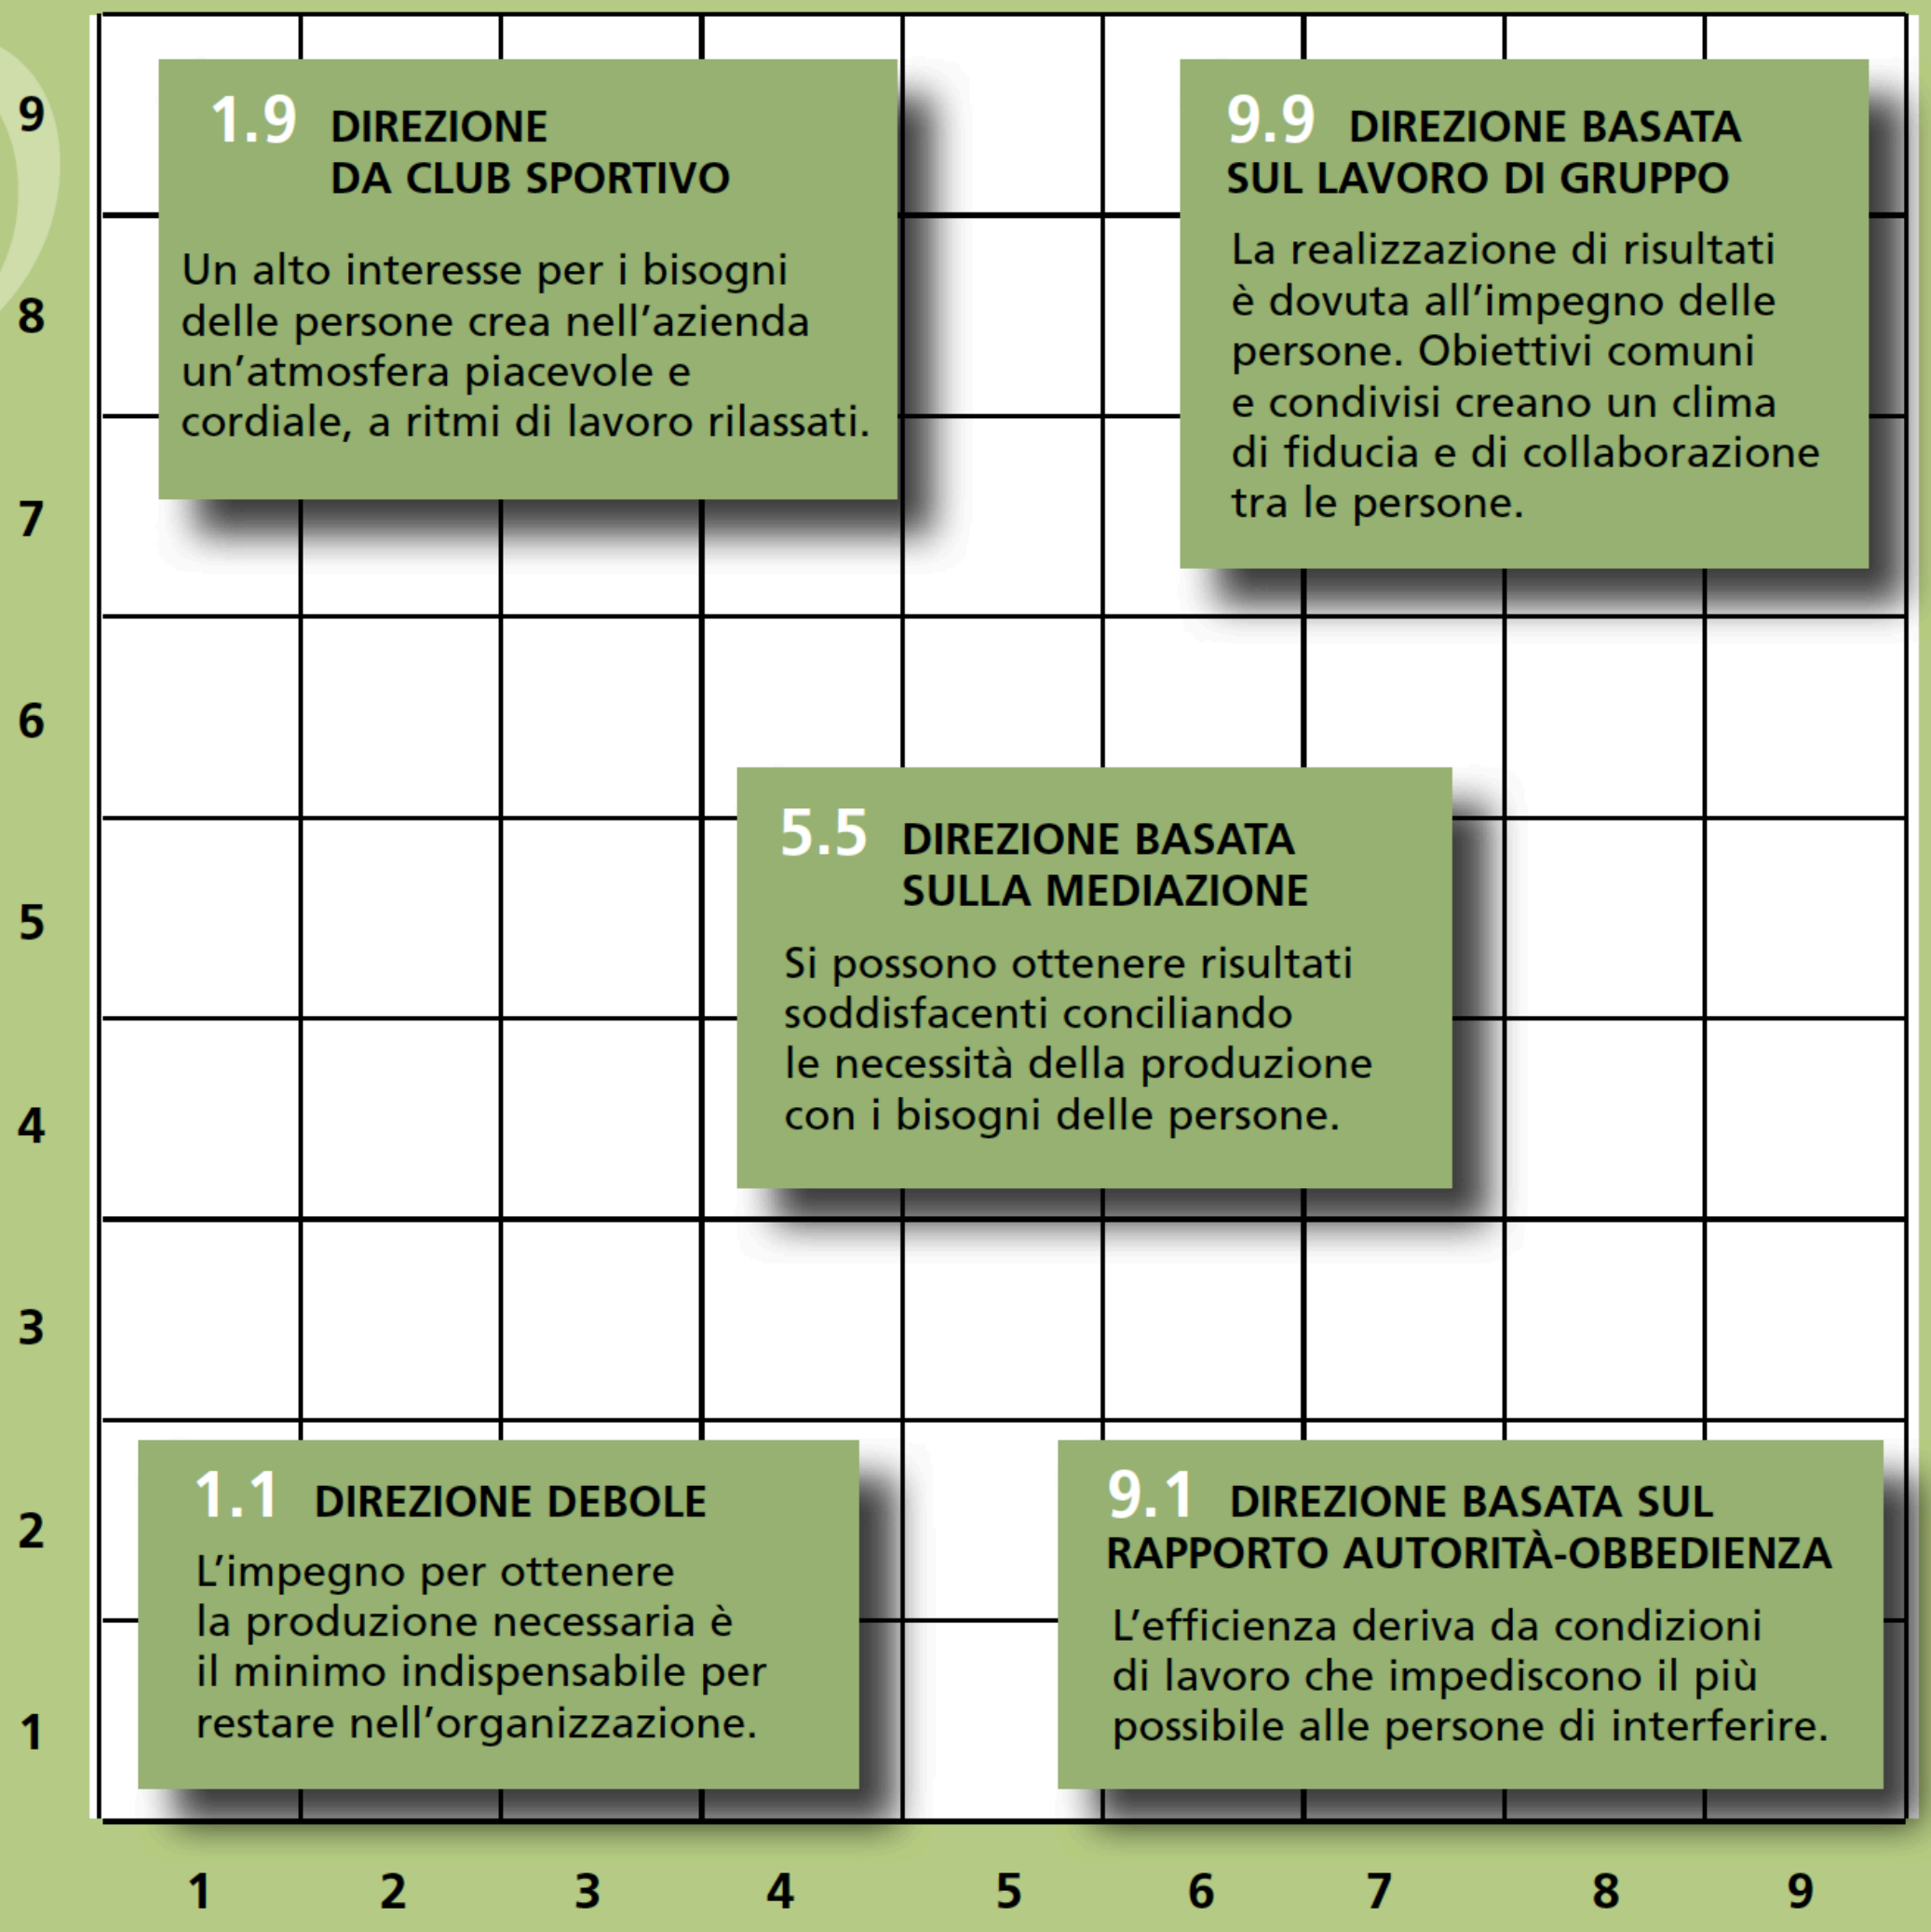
9

8

7

6

5

4

3

2

1

1.9 DIREZIONE DA CLUB SPORTIVO

Un alto interesse per i bisogni delle persone crea nell'azienda un'atmosfera piacevole e cordiale, a ritmi di lavoro rilassati.

9.9 DIREZIONE BASATA SUL LAVORO DI GRUPPO

La realizzazione di risultati è dovuta all'impegno delle persone. Obiettivi comuni e condivisi creano un clima di fiducia e di collaborazione tra le persone.

5.5 DIREZIONE BASATA SULLA MEDIAZIONE

Si possono ottenere risultati soddisfacenti conciliando le necessità della produzione con i bisogni delle persone.

1.1 DIREZIONE DEBOLE

L'impegno per ottenere la produzione necessaria è il minimo indispensabile per restare nell'organizzazione.

9.1 DIREZIONE BASATA SUL RAPPORTO AUTORITÀ-OBBEDIENZA

L'efficienza deriva da condizioni di lavoro che impediscono il più possibile alle persone di interferire.

1 2 3 4 5 6 7 8 9